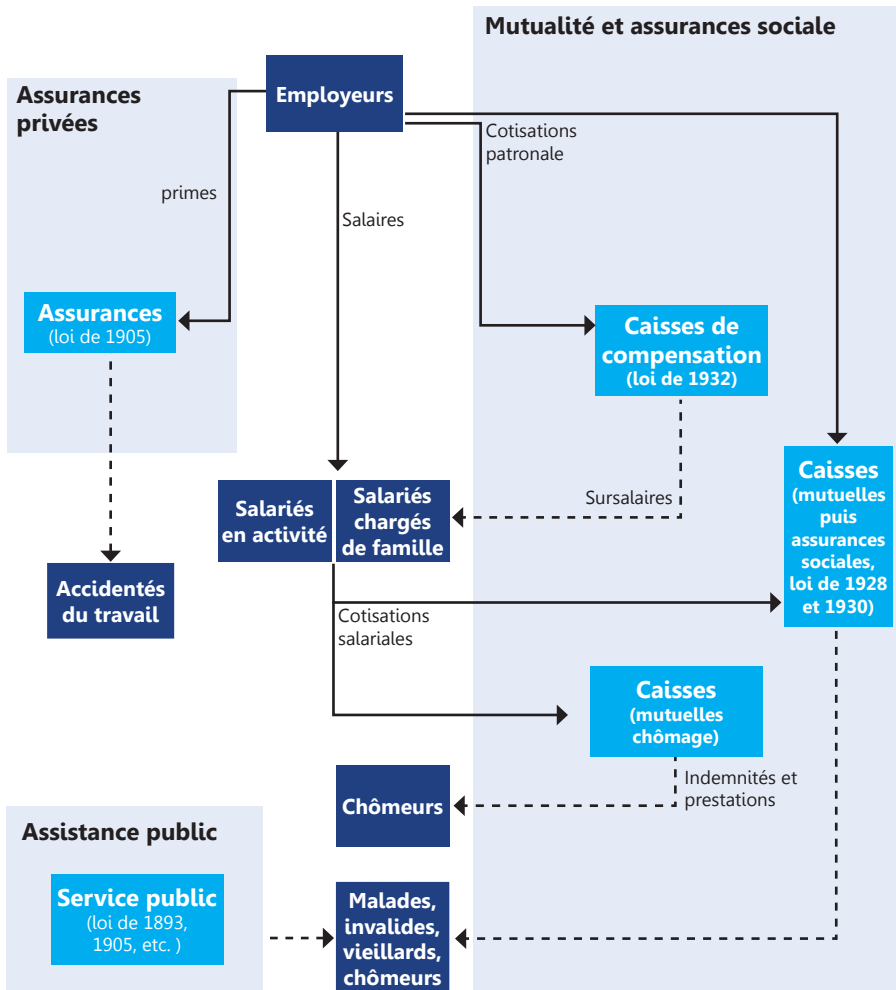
Mutualité et assurances sociale

Assurances privées

Employeurs

primes

Cotisations patronale

Salaires

Assurances
(loi de 1905)

Caisses de compensation
(loi de 1932)

Caisses
(mutuelles puis assurances sociales, loi de 1928 et 1930)

Salariés en activité

Salariés chargés de famille

Sursalaires

Accidentés du travail

Cotisations salariales

Caisses
(mutuelles chômage)

Indemnités et prestations

Chômeurs

Assistance public

Service public
(loi de 1893, 1905, etc. )

Malades, invalides, vieillards, chômeurs